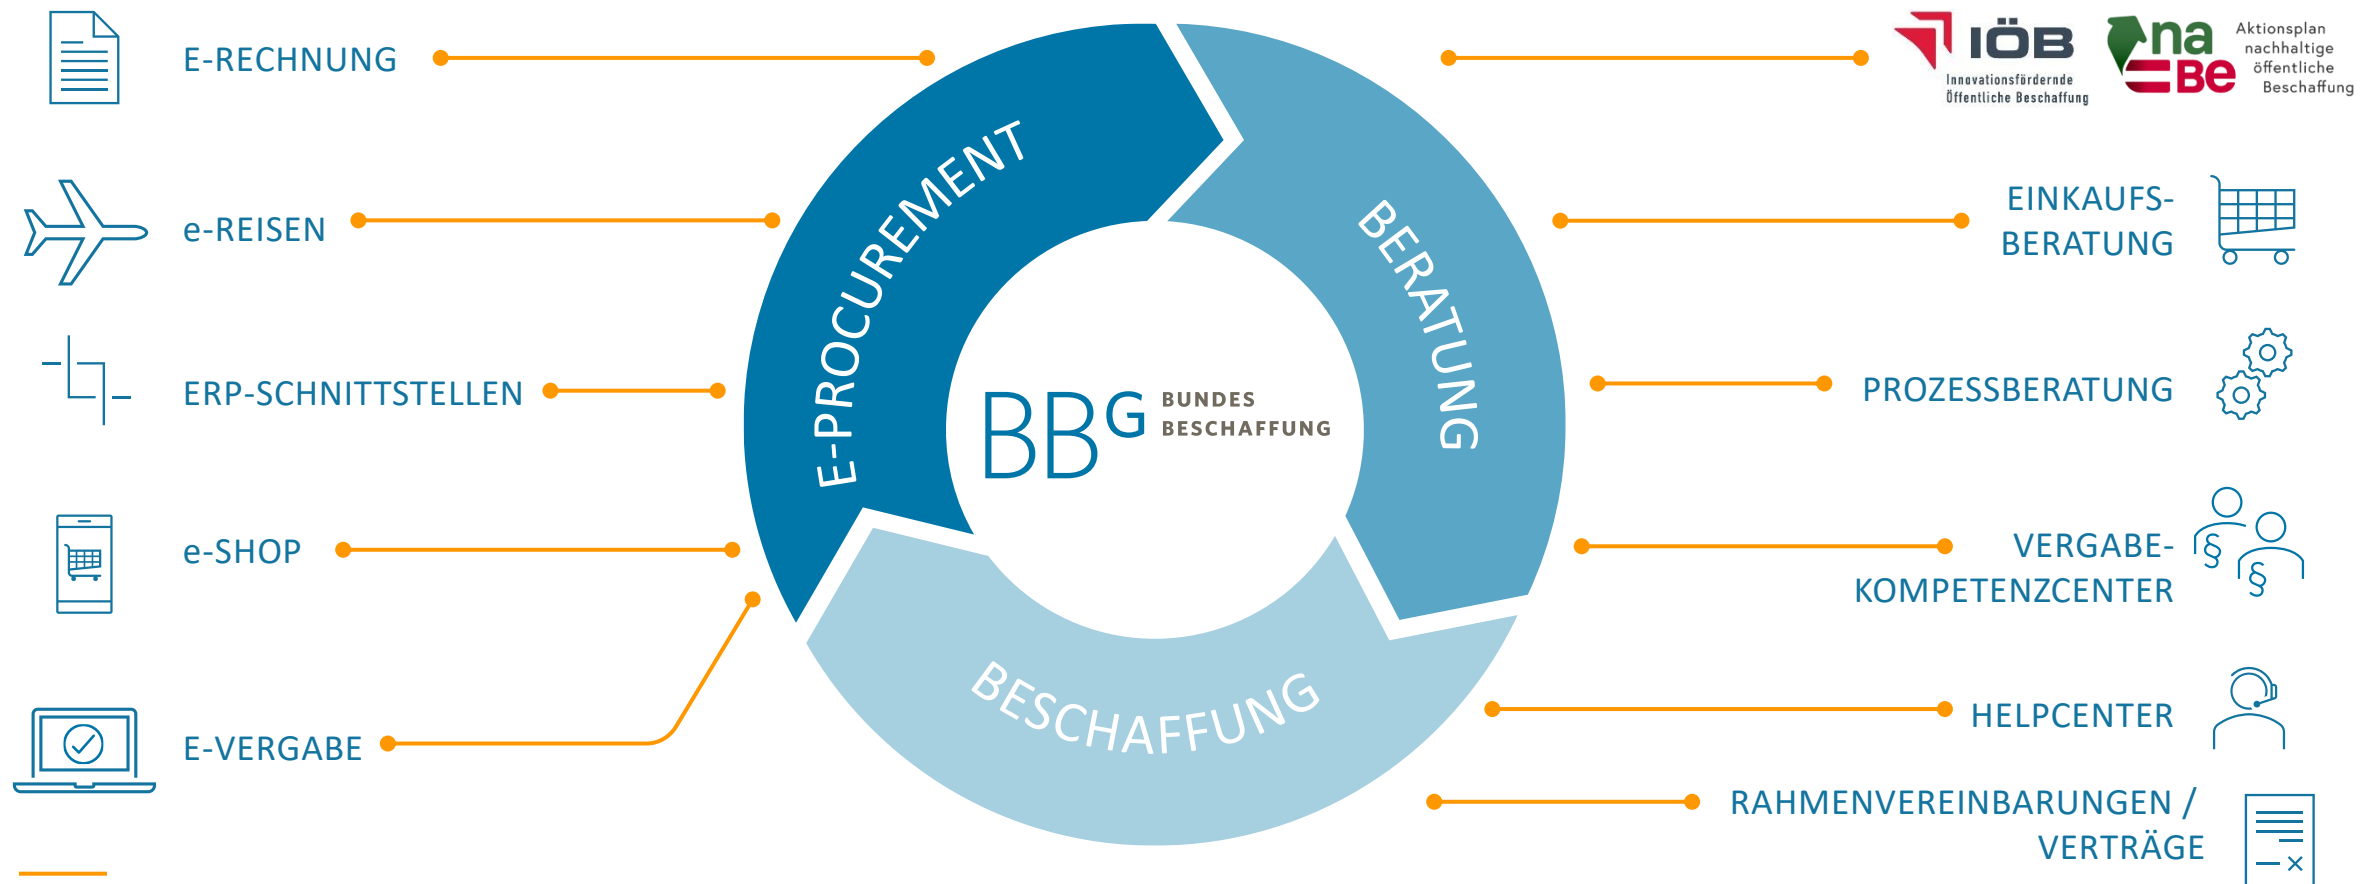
E-RECHNUNG

e-REISEN

ERP-SCHNITTSTELLEN

e-SHOP

E-VERGABE

E-PROCUREMENT

BERATUNG

BESCHAFFUNG

BBG BUNDES BESCHAFFUNG

IÖB Innovationsfördernde Öffentliche Beschaffung

naBe Aktionsplan nachhaltige öffentliche Beschaffung

EINKAUFS-BERATUNG

PROZESSBERATUNG

VERGABE-KOMPETENZCENTER

§

§

HELPCENTER

RAHMENVEREINBARUNGEN / VERTRÄGE